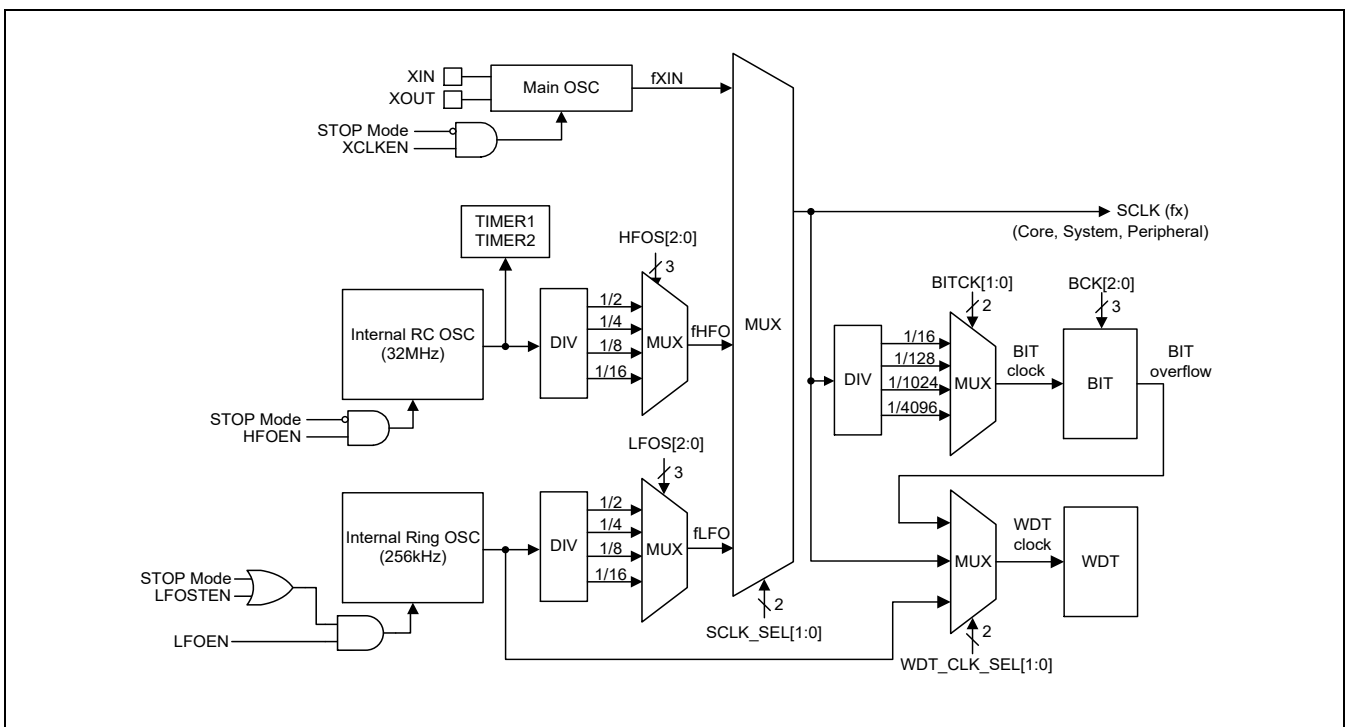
XIN
XOUT
Main OSC
fXIN
STOP Mode
XCLKEN

TIMER1
TIMER2

HFOS[2:0]
3
Internal RC OSC
(32MHz)
DIV
1/2
1/4
1/8
1/16
MUX
fHFO
MUX
STOP Mode
HFOEN

SCLK (fx)
(Core, System, Peripheral)

BITCK[1:0]
2
BCK[2:0]
3
DIV
1/16
1/128
1/1024
1/4096
MUX
BIT
clock
BIT
BIT
overflow

LFOS[2:0]
3
Internal Ring OSC
(256kHz)
DIV
1/2
1/4
1/8
1/16
MUX
fLFO
STOP Mode
LFOSTEN
LFOEN
2
SCLK_SEL[1:0]

MUX
WDT
clock
WDT
2
WDT_CLK_SEL[1:0]